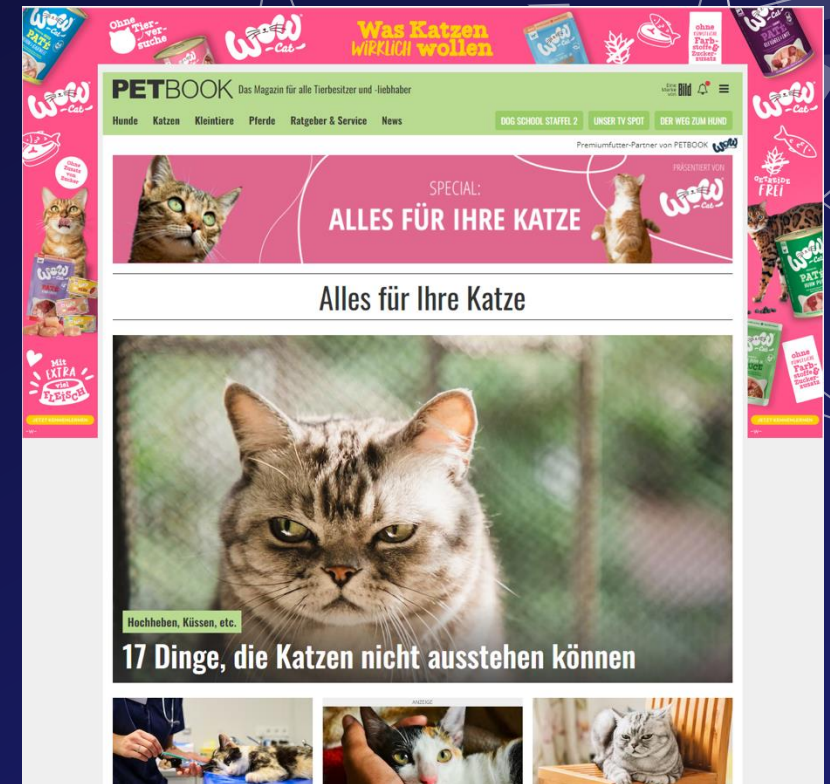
Ohne Tierversuche

Wow Cat

Was Katzen WIRKLICH wollen

ohne künstliche Farbstoffe & Zuckerzusatz

Wow Cat

Ohne Zusatz von Zucker

Mit EXTRA viel FLEISCH

JETZT KENNENLERNEN

Wow Cat

Getreidefrei

ohne künstliche Farbstoffe & Zuckerzusatz

JETZT KENNENLERNEN

PETBOOK Das Magazin für alle Tierbesitzer und -liebhaber

Eine Marke von Bild

Hunde Katzen Kleintiere Pferde Ratgeber & Service News

DOG SCHOOL STAFFEL 2 UNSER TV SPOT DER WEG ZUM HUND

Premiumfutter-Partner von PETBOOK Wow

SPECIAL: ALLES FÜR IHRE KATZE

PRÄSENTIERT VON Wow Cat

Alles für Ihre Katze

Hochheben, Küssen, etc.

17 Dinge, die Katzen nicht ausstehen können

ANZEIGE